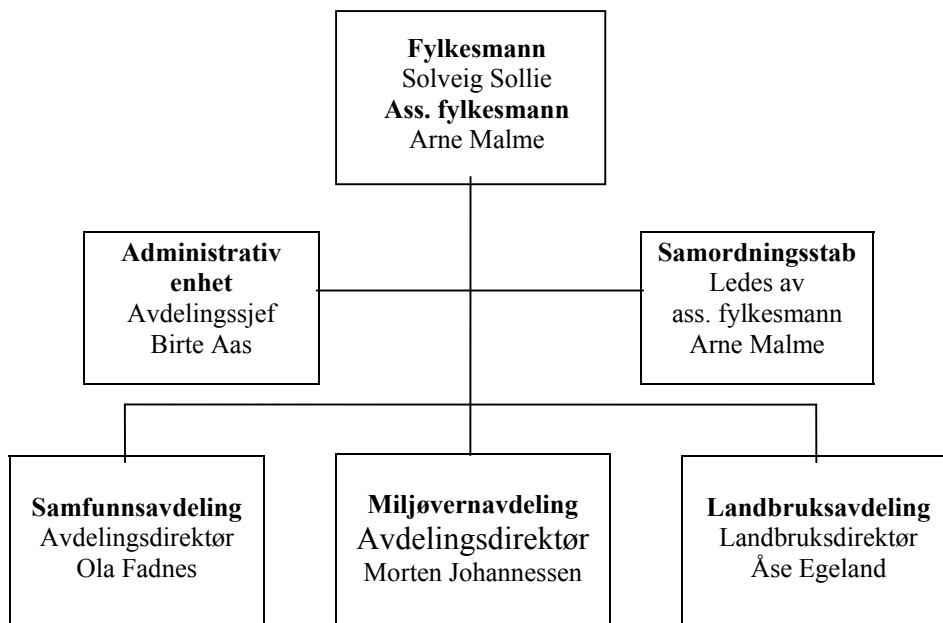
**Fylkesmann**
Solveig Sollie
**Ass. fylkesmann**
Arne Malme

**Administrativ enhet**
Avdelingssjef
Birte Aas

**Samordningsstab**
Ledes av
ass. fylkesmann
Arne Malme

**Samfunnsavdeling**
Avdelingsdirektør
Ola Fadnes

**Miljøvernavdeling**
Avdelingsdirektør
Morten Johannessen

**Landbruksavdeling**
Landbruksdirektør
Åse Egeland